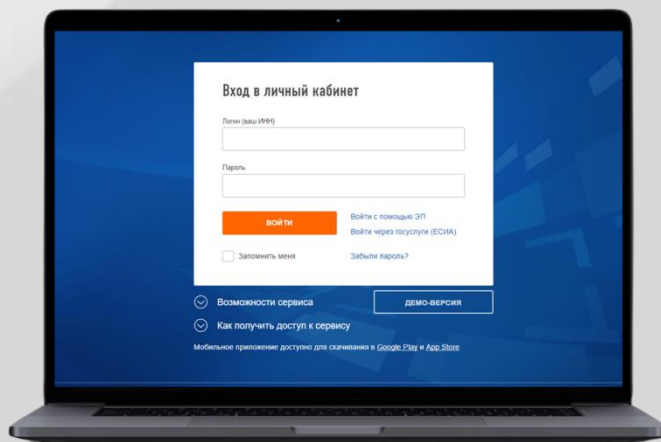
Вход в личный кабинет

Логин (ваш ИНН)

Пароль

ВОЙТИ

Войти с помощью ЭП

Войти через госуслуги (ЕСИА)

Запомнить меня

Забыли пароль?

Возможности сервиса

ДЕМО-ВЕРСИЯ

Как получить доступ к сервису

Мобильное приложение доступно для скачивания в Google Play и App Store